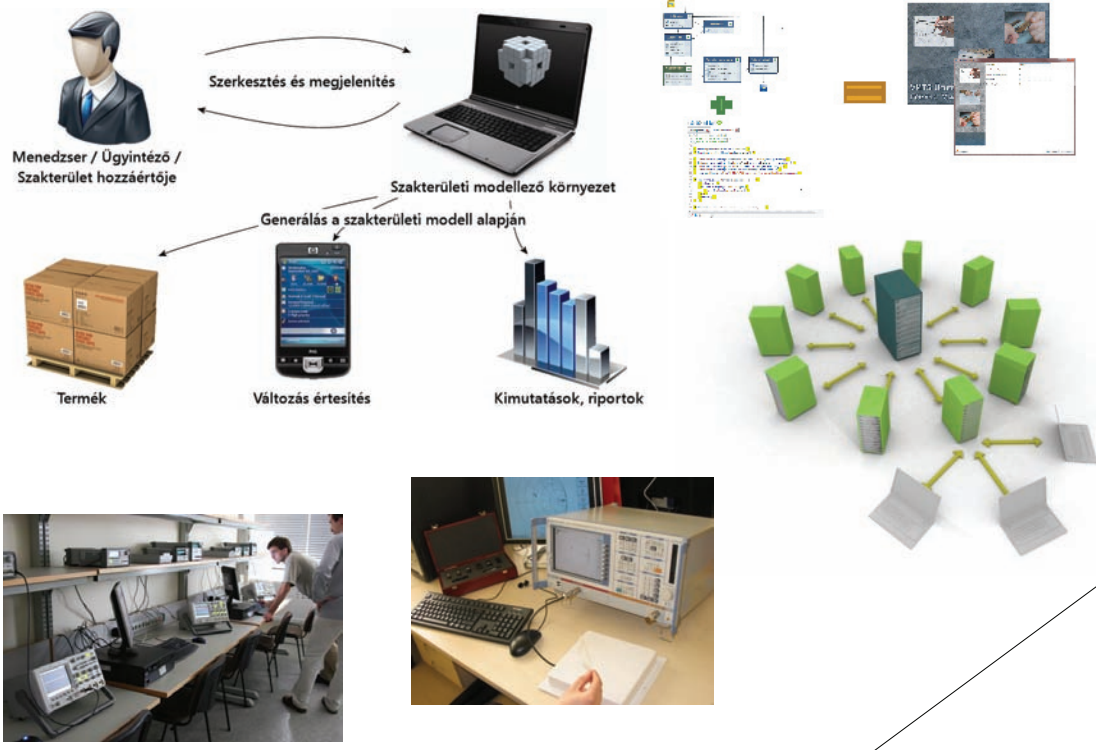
Szerkesztés és megjelenítés

Menedzser / Ügyintéző / Szakterület hozzáértője

Szakterületi modellező környezet

Generálás a szakterületi modell alapján

Termék

Változás értesítés

Kimutatások, riportok